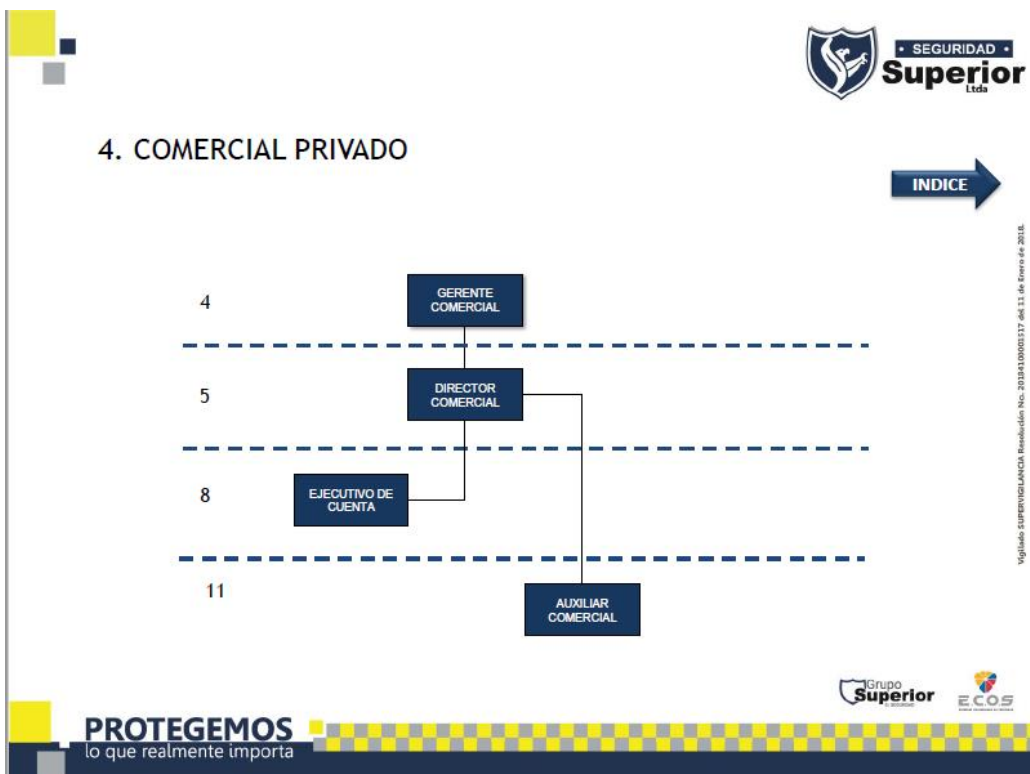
• SEGURIDAD •
Superior
Ltda

4. COMERCIAL PRIVADO

INDICE

Vigilado SUPERVIGILANCIA Resolución No. 20184100001517 del 11 de Enero de 2018.

4
GERENTE COMERCIAL

5
DIRECTOR COMERCIAL

8
EJECUTIVO DE CUENTA

11
AUXILIAR COMERCIAL

Grupo Superior

E.C.O.S

PROTEGEMOS
lo que realmente importa